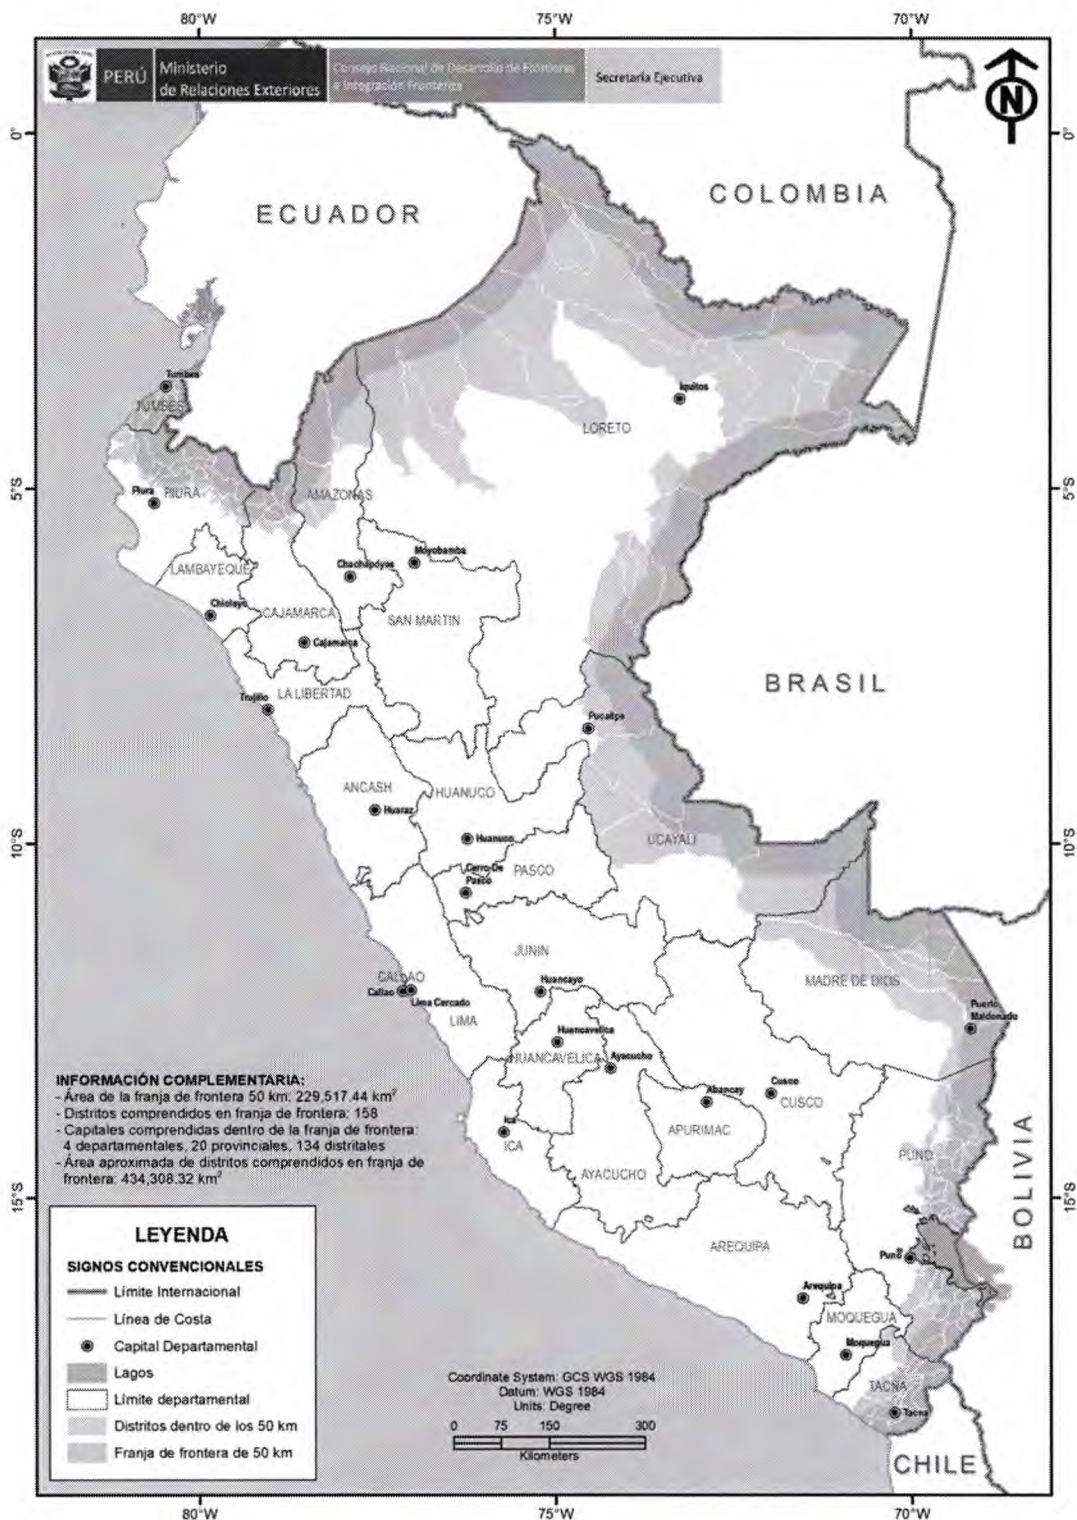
80°W 75°W 70°W

PERÚ Ministerio de Relaciones Exteriores

Consejo Nacional de Desarrollo de Fronteras e Integración Fronteriza

Secretaría Ejecutiva

N

0° 0°

ECUADOR

COLOMBIA

Tumbes

TUMBES

Iquitos

LORETO

5°S 5°S

Piura PIURA

AMAZONAS

LAMBAYEQUE

Chachapoyas

Moyobamba

Chiclayo

CAJAMARCA

SAN MARTIN

Cajamarca

BRASIL

Trujillo

LA LIBERTAD

Pucallpa

ANCASH

HUANUCO

Huaraz

10°S 10°S

Huanuco

UCAYALI

Cerro De Pasco

PASCO

JUNIN

CALLAO

Callao

Lima Cercado

Huancayo

MADRE DE DIOS

LIMA

Puerto Maldonado

Huancavelica

HUANCAVELICA

Ayacucho

INFORMACIÓN COMPLEMENTARIA:
- Área de la franja de frontera 50 km: 229,517.44 km$^2$
- Distritos comprendidos en franja de frontera: 158
- Capitales comprendidas dentro de la franja de frontera: 4 departamentales, 20 provinciales, 134 distritales
- Área aproximada de distritos comprendidos en franja de frontera: 434,308.32 km$^2$

Abancay

Cusco

CUSCO

APURIMAC

Ica

ICA

AYACUCHO

PUNO

BOLIVIA

15°S 15°S

LEYENDA

SIGNOS CONVENCIONALES

Límite Internacional

Línea de Costa

Capital Departamental

Lagos

Límite departamental

Distritos dentro de los 50 km

Franja de frontera de 50 km

AREQUIPA

Puno

Arequipa

MOQUEGUA

Moquegua

Coordinate System: GCS WGS 1984
Datum: WGS 1984
Units: Degree

0 75 150 300
Kilometers

TACNA

Tacna

CHILE

80°W 75°W 70°W